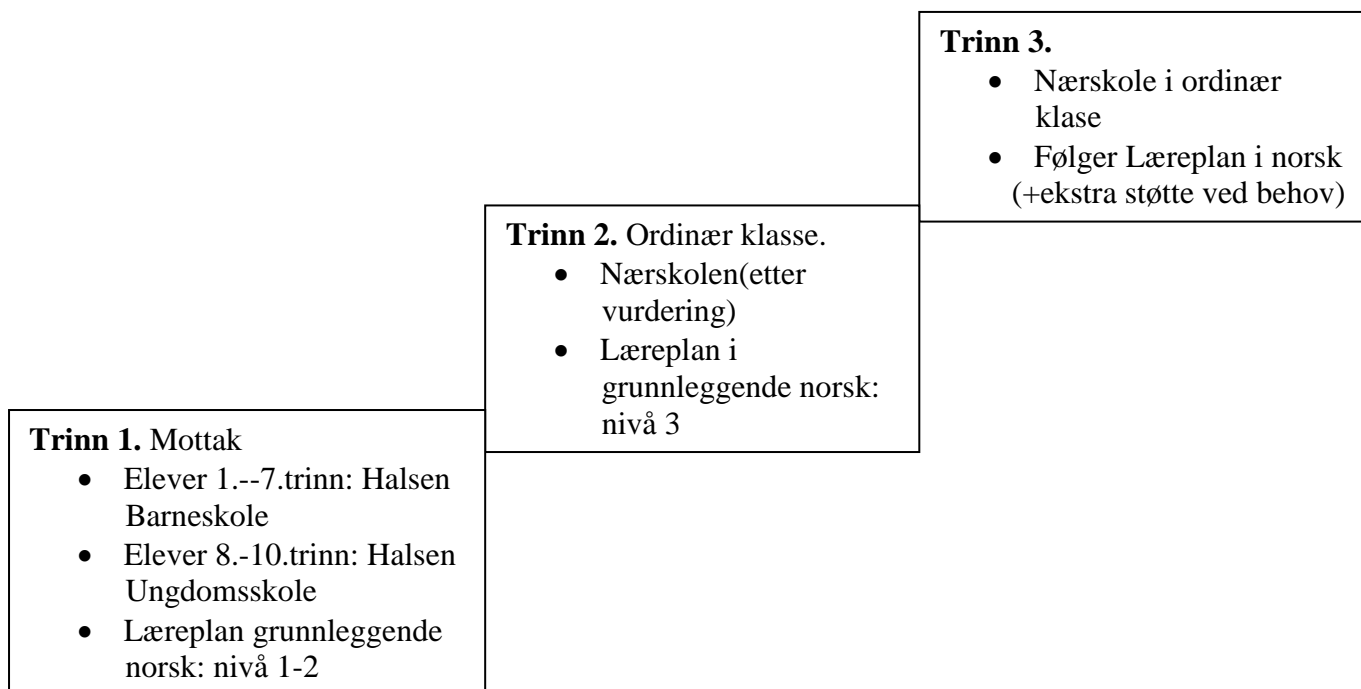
Trinn 3.

- Nærskole i ordinær klase
- Følger Læreplan i norsk (+ekstra støtte ved behov)

Trinn 2. Ordinær klasse.

- Nærskolen(etter vurdering)
- Læreplan i grunnleggende norsk: nivå 3

Trinn 1. Mottak

- Elever 1.--7.trinn: Halsen Barneskole
- Elever 8.-10.trinn: Halsen Ungdomsskole
- Læreplan grunnleggende norsk: nivå 1-2